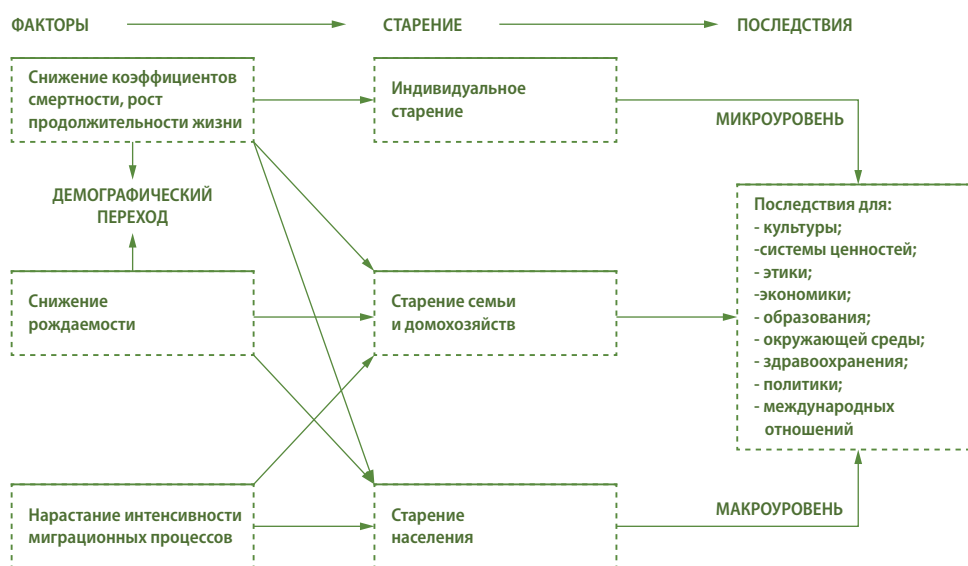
ФАКТОРЫ

СТАРЕНИЕ

ПОСЛЕДСТВИЯ

Снижение коэффициентов смертности, рост продолжительности жизни

Индивидуальное старение

МИКРОУРОВЕНЬ

ДЕМОГРАФИЧЕСКИЙ ПЕРЕХОД

Последствия для:
- культуры;
-системы ценностей;
- этики;
-экономики;
- образования;
- окружающей среды;
- здравоохранения;
- политики;
- международных отношений

Снижение рождаемости

Старение семьи и домохозяйств

Нарастание интенсивности миграционных процессов

Старение населения

МАКРОУРОВЕНЬ